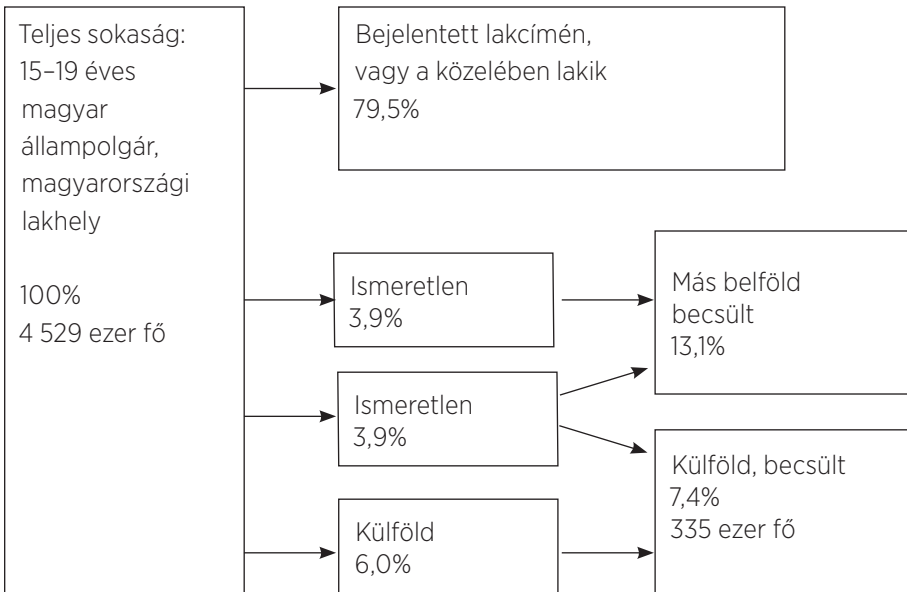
Teljes sokaság: 15–19 éves magyar állampolgár, magyarországi lakhely

100%
4 529 ezer fő

Bejelentett lakcímén, vagy a közelében lakik
79,5%

Ismeretlen
3,9%

Ismeretlen
3,9%

Külföld
6,0%

Más belföld becsült
13,1%

Külföld, becsült
7,4%
335 ezer fő